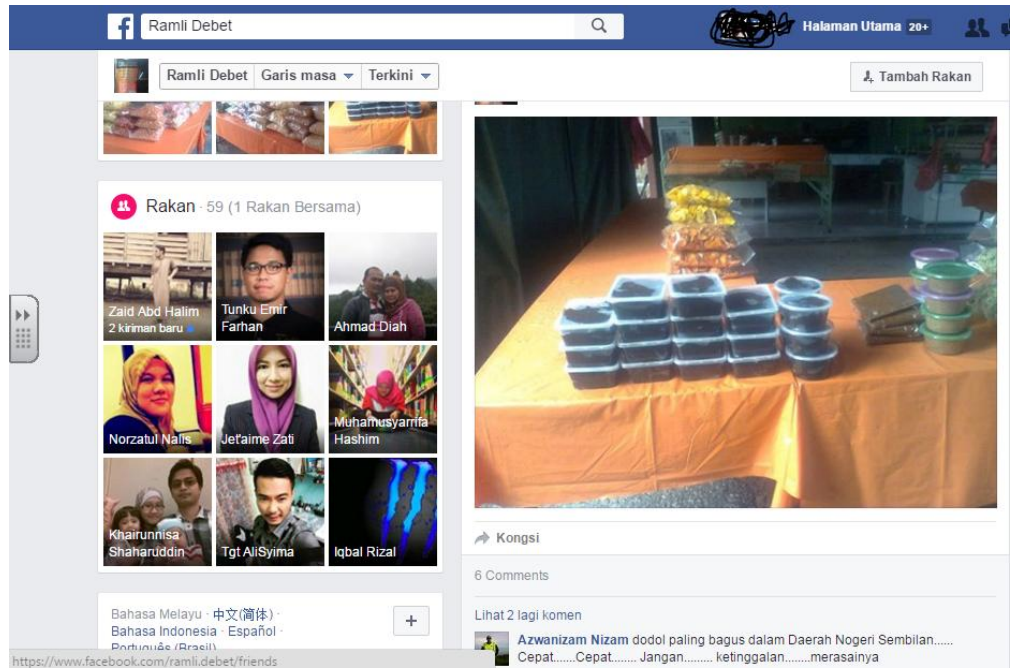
Ramli Debet

Halaman Utama 20+

Ramli Debet Garis masa Terkini

Tambah Rakan

Rakan · 59 (1 Rakan Bersama)

Zaid Abd Halim
2 kiriman baru

Tunku Emir Farhan

Ahmad Diah

Norzatul Nalis

Jet'aime Zati

Muhamusyarrifa Hashim

Khairunnisa Shaharuddin

Tgt AliSyima

Iqbal Rizal

Kongsi

6 Comments

Lihat 2 lagi komen

Azwanizam Nizam dodol paling bagus dalam Daerah Nogeri Sembilan...... Cepat.......Cepat........ Jangan......... ketinggalan........merasainya

Bahasa Melayu · 中文(简体) · Bahasa Indonesia · Español · Português (Brasil)

https://www.facebook.com/ramli.debet/friends